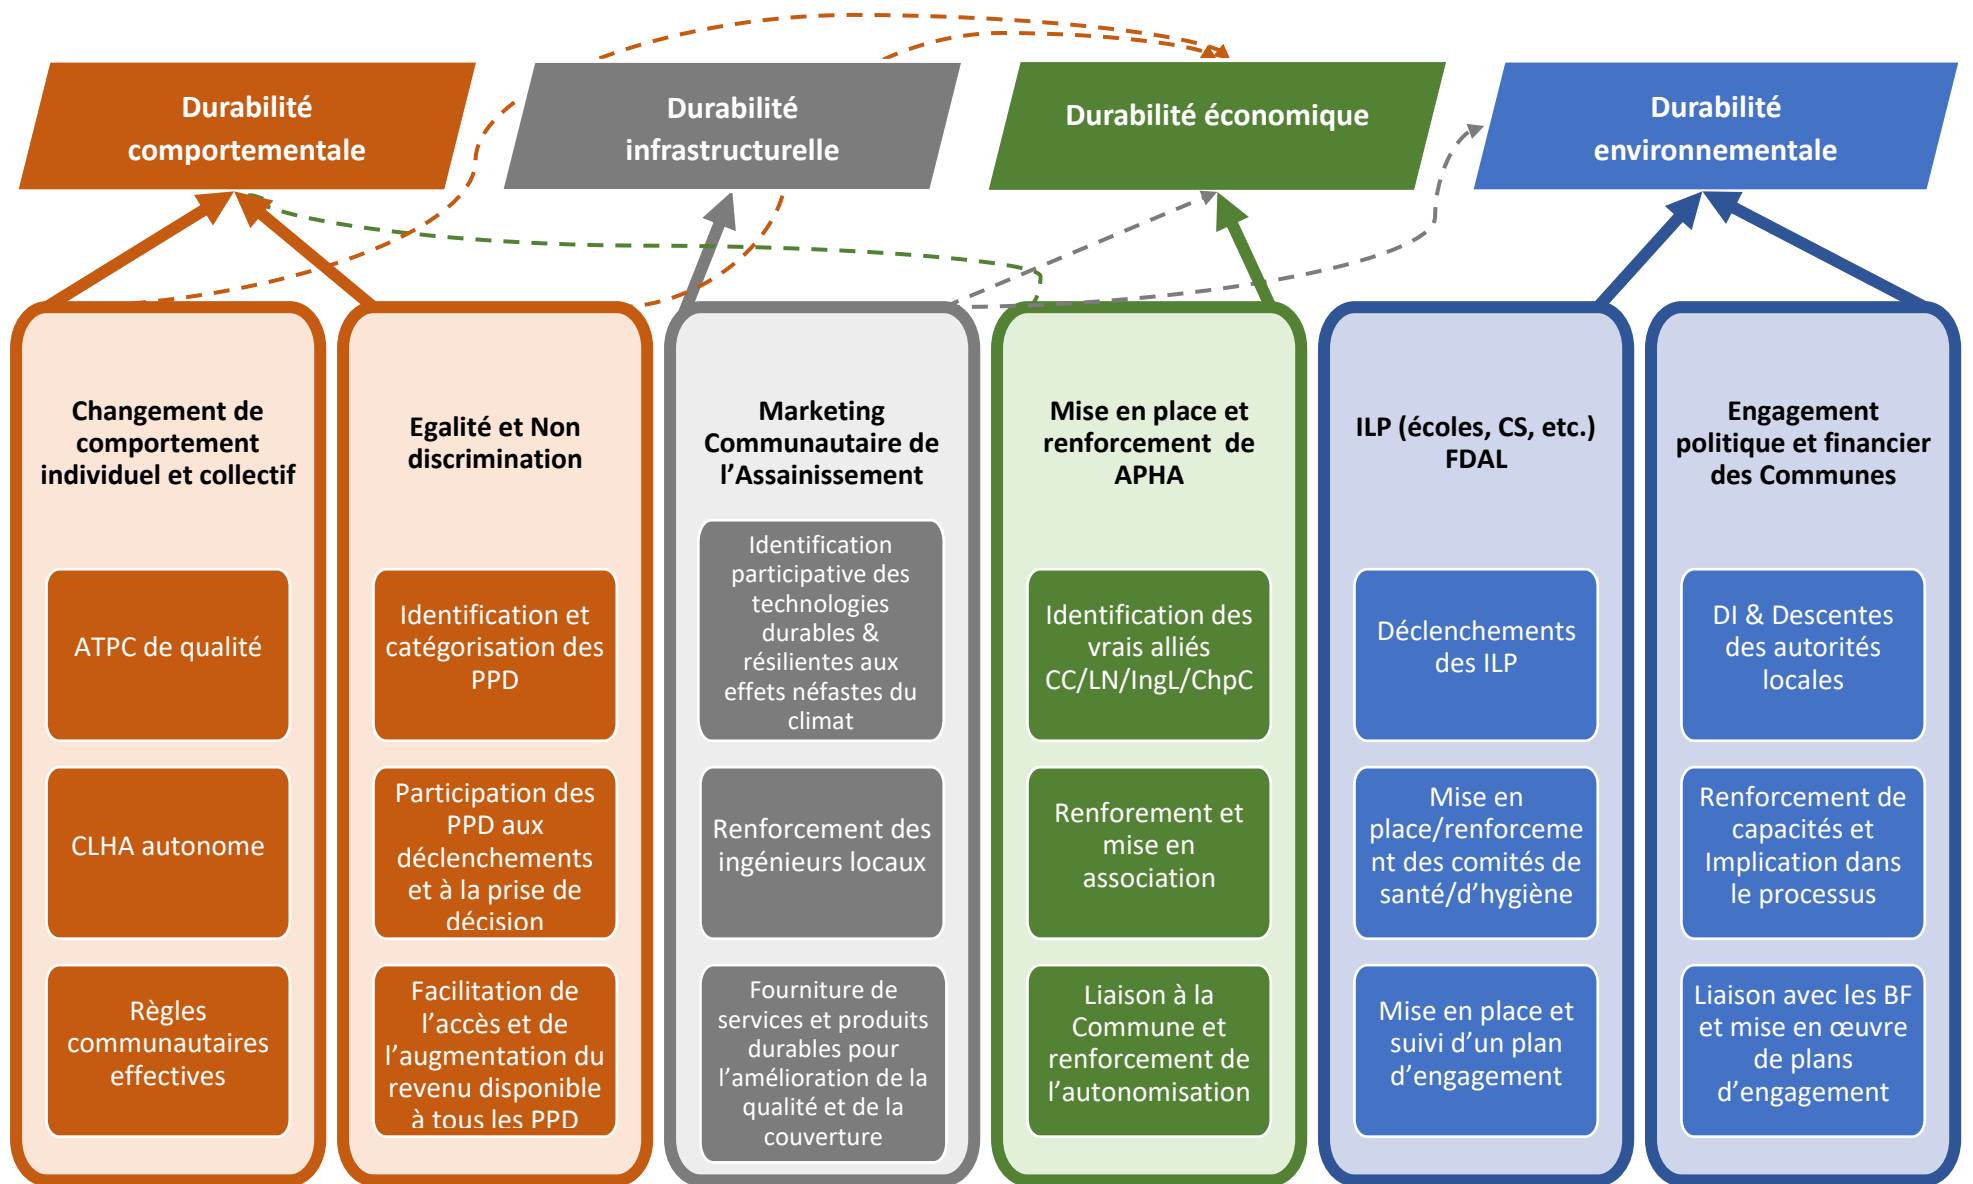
Durabilité comportementale

Durabilité infrastructurelle

Durabilité économique

Durabilité environnementale

Changement de comportement individuel et collectif

ATPC de qualité

CLHA autonome

Règles communautaires effectives

Egalité et Non discrimination

Identification et catégorisation des PPD

Participation des PPD aux déclenchements et à la prise de décision

Facilitation de l'accès et de l'augmentation du revenu disponible à tous les PPD

Marketing Communautaire de l'Assainissement

Identification participative des technologies durables & résilientes aux effets néfastes du climat

Renforcement des ingénieurs locaux

Fourniture de services et produits durables pour l'amélioration de la qualité et de la couverture

Mise en place et renforcement de APHA

Identification des vrais alliés CC/LN/IngL/ChpC

Renforement et mise en association

Liaison à la Commune et renforcement de l'autonomisation

ILP (écoles, CS, etc.) FDAL

Déclenchements des ILP

Mise en place/renforcement des comités de santé/d'hygiène

Mise en place et suivi d'un plan d'engagement

Engagement politique et financier des Communes

DI & Descentes des autorités locales

Renforcement de capacités et Implication dans le processus

Liaison avec les BF et mise en œuvre de plans d'engagement